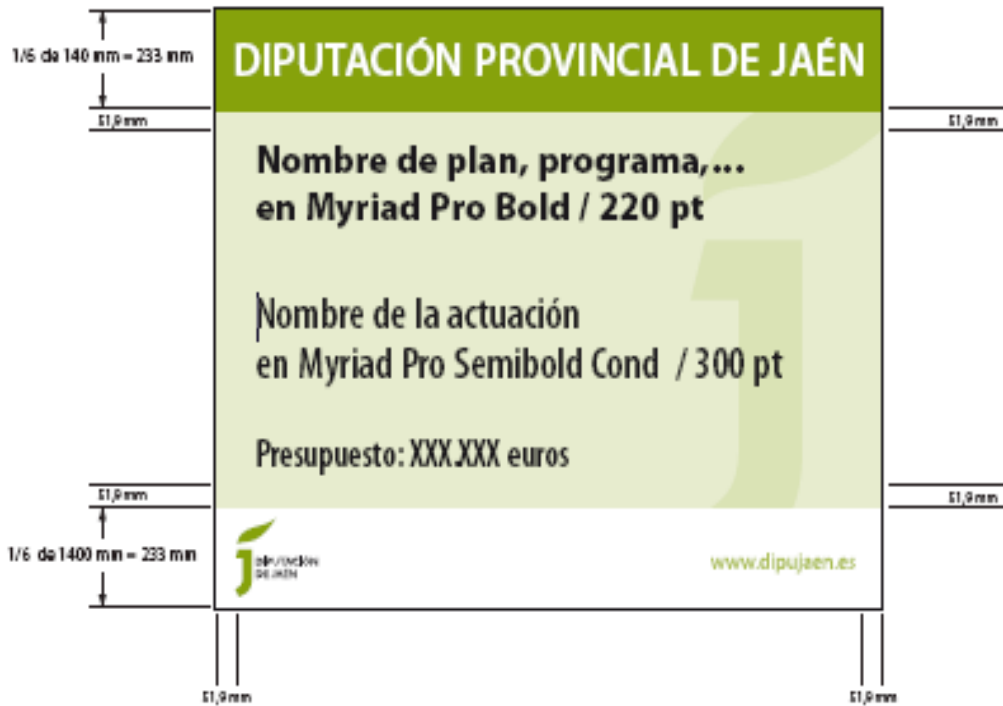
1/6 de 140 mm = 233 mm

51,9 mm

DIPUTACIÓN PROVINCIAL DE JAÉN

51,9 mm

Nombre de plan, programa,... en Myriad Pro Bold / 220 pt

Nombre de la actuación en Myriad Pro Semibold Cond / 300 pt

Presupuesto: XXX.XXX euros

51,9 mm

51,9 mm

1/6 de 1400 mm = 233 mm

DIPUTACIÓN DE JAÉN

www.dipujaen.es

51,9 mm

51,9 mm